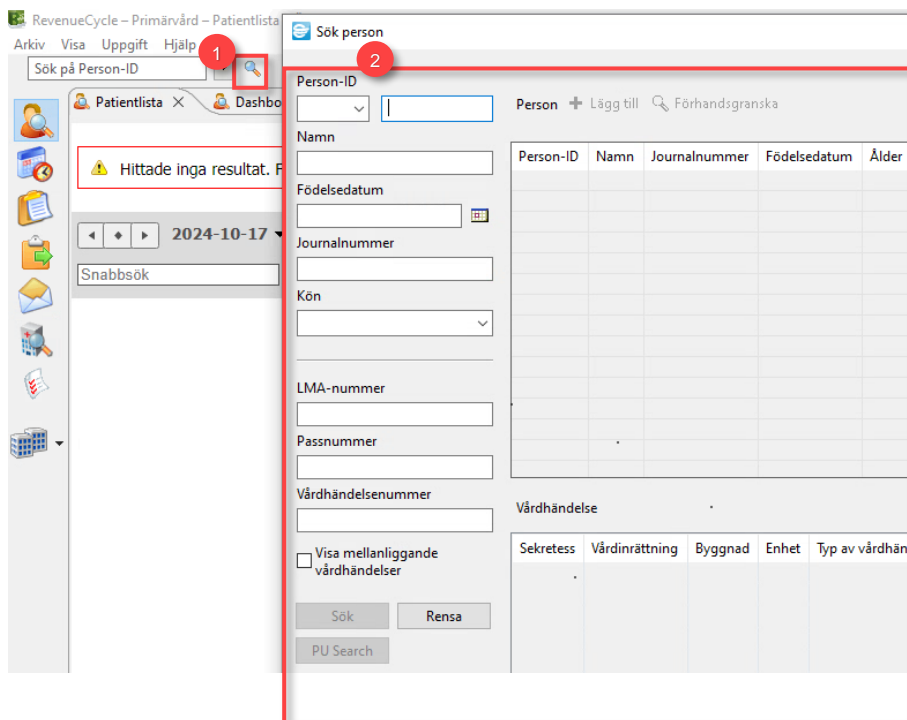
RevenueCycle – Primärvård – Patientlista

Arkiv Visa Uppgift Hjälp

Sök på Person-ID

1

Patientlista ✕ Dashbo

Hittade inga resultat. F

2024-10-17

Snabbsök

Sök person

2

Person-ID

Namn

Födelsedatum

Journalnummer

Kön

LMA-nummer

Passnummer

Vårdhändelsenummer

Visa mellanliggande vårdhändelser

Sök Rensa

PU Search

Person + Lägg till Förhandsgranska

| Person-ID | Namn | Journalnummer | Födelsedatum | Ålder |
|---|---|---|---|---|

Vårdhändelse

| Sekretess | Vårdinrättning | Byggnad | Enhet | Typ av vårdhän |
|---|---|---|---|---|